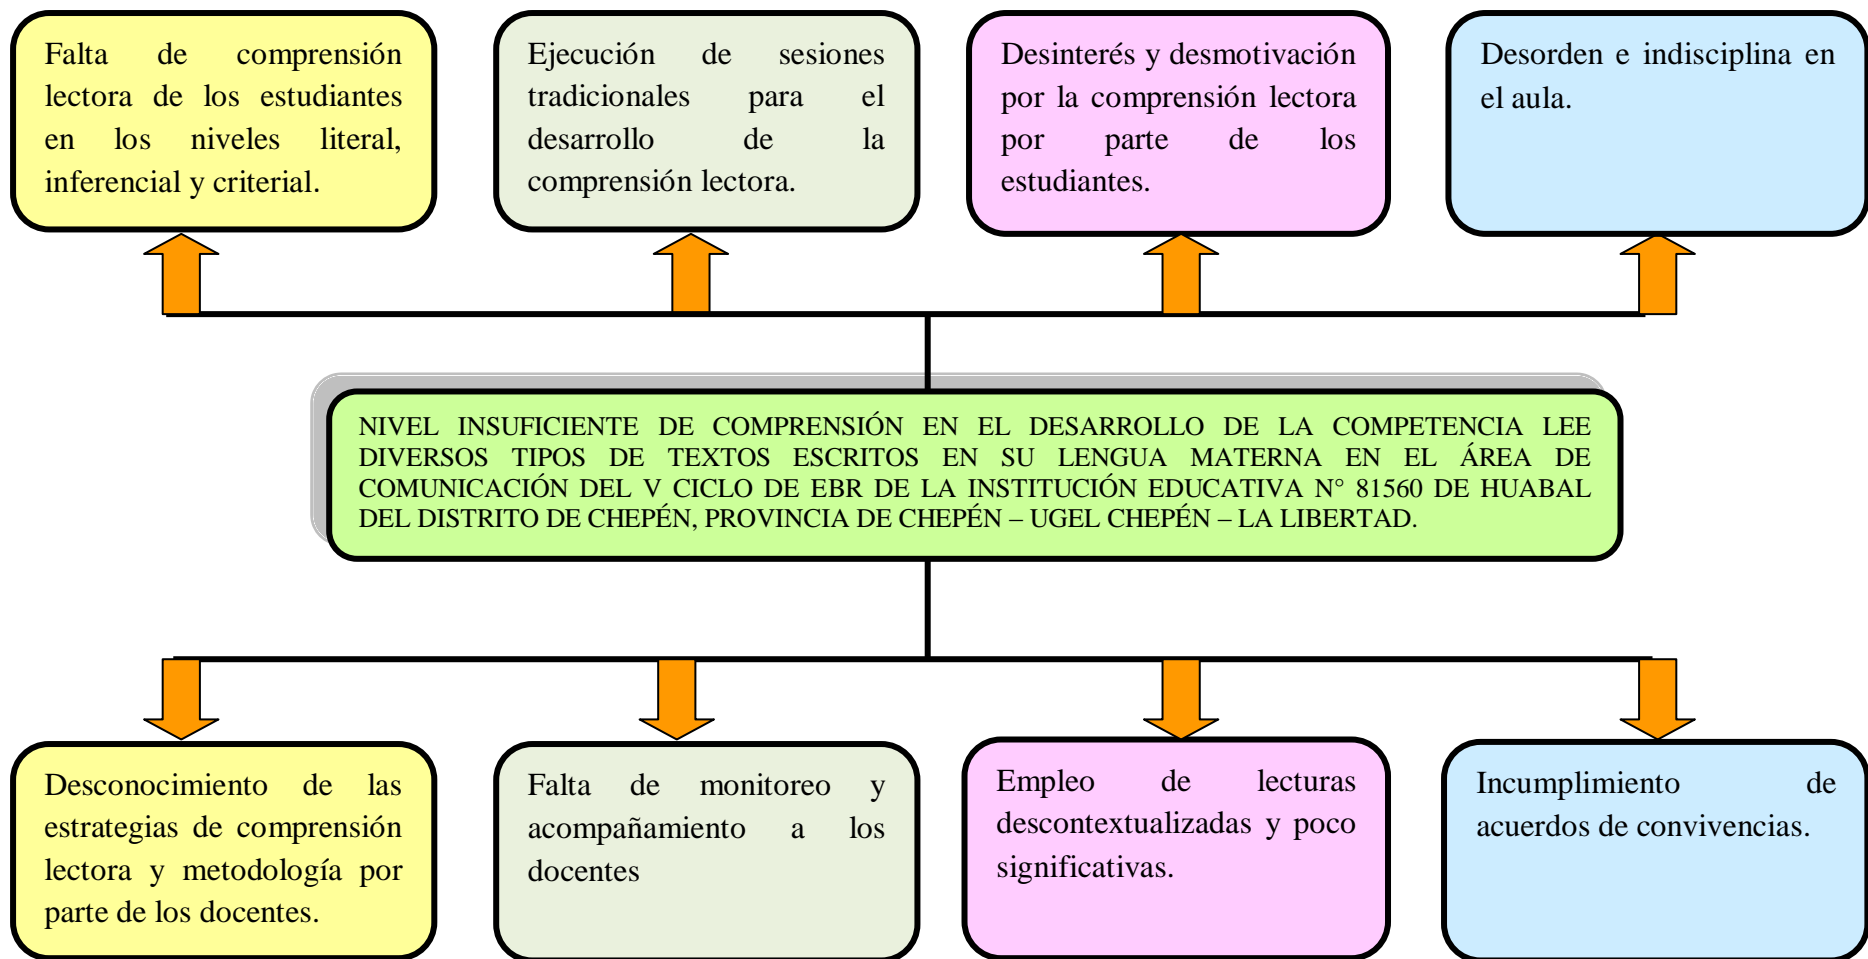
Falta de comprensión lectora de los estudiantes en los niveles literal, inferencial y criterial.

Ejecución de sesiones tradicionales para el desarrollo de la comprensión lectora.

Desinterés y desmotivación por la comprensión lectora por parte de los estudiantes.

Desorden e indisciplina en el aula.

NIVEL INSUFICIENTE DE COMPRENSIÓN EN EL DESARROLLO DE LA COMPETENCIA LEE DIVERSOS TIPOS DE TEXTOS ESCRITOS EN SU LENGUA MATERNA EN EL ÁREA DE COMUNICACIÓN DEL V CICLO DE EBR DE LA INSTITUCIÓN EDUCATIVA N° 81560 DE HUABAL DEL DISTRITO DE CHEPÉN, PROVINCIA DE CHEPÉN – UGEL CHEPÉN – LA LIBERTAD.

Desconocimiento de las estrategias de comprensión lectora y metodología por parte de los docentes.

Falta de monitoreo y acompañamiento a los docentes

Empleo de lecturas descontextualizadas y poco significativas.

Incumplimiento de acuerdos de convivencias.